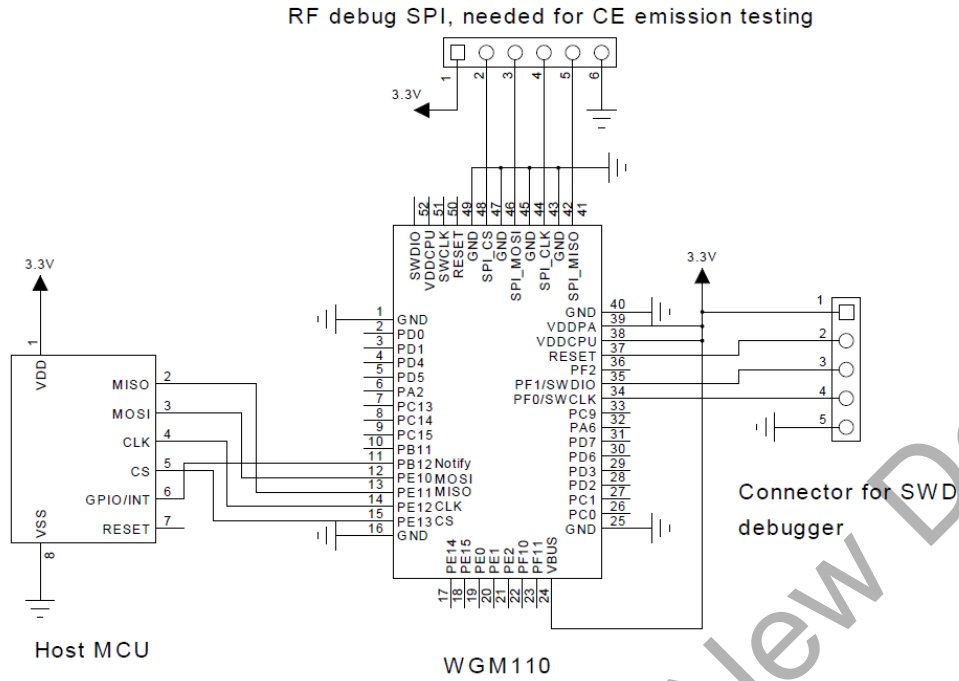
RF debug SPI, needed for CE emission testing

1 2 3 4 5 6

3.3V

52 51 50 49 48 47 46 45 44 43 42 41

SWDIO VDDCPU SWCLK RESET GND SPI_CS GND SPI_MOSI GND SPI_CLK GND SPI_MISO

3.3V

3.3V

1 GND
2 PD0
3 PD1
4 PD4
5 PD5
6 PA2
7 PC13
8 PC14
9 PC15
10 PB11
11 PB12 Notify
12 PE10 MOSI
13 PE11 MISO
14 PE12 CLK
15 PE13 CS
16 GND

40 GND
39 VDDPA
38 VDDCPU
37 RESET
36 PF2
35 PF1/SWDIO
34 PF0/SWCLK
33 PC9
32 PA6
31 PD7
30 PD6
29 PD3
28 PD2
27 PC1
26 PC0
25 GND

1 2 3 4 5

VDD 1
MISO 2
MOSI 3
CLK 4
CS 5
GPIO/INT 6
RESET 7
VSS 8

Connector for SWD debugger

PE14 PE15 PE0 PE1 PE2 PF10 PF11 VBUS
17 18 19 20 21 22 23 24

Host MCU

WGM110

Preview D